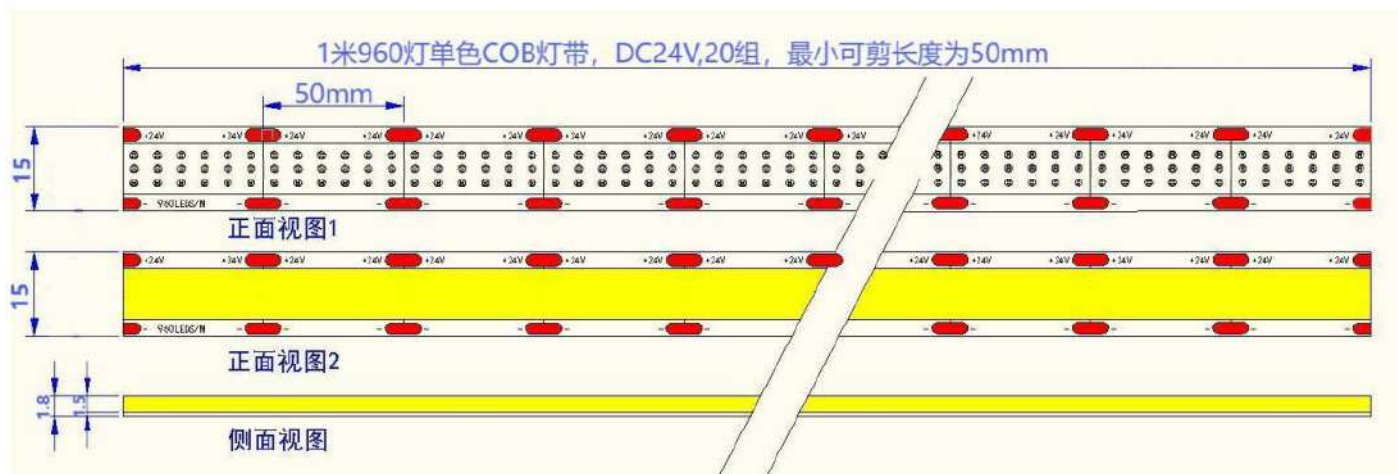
1米960灯单色COB灯带，DC24V,20组，最小可剪长度为50mm

50mm

15

+24V +24V +24V +24V +24V +24V +24V +24V +24V +24V +24V +24V +24V +24V +24V +24V +24V

- 960LEDS/M - - - - - - - -

正面视图1

15

+24V +24V +24V +24V +24V +24V +24V +24V +24V +24V +24V +24V +24V +24V +24V +24V

- 960LEDS/M - - - - - - - -

正面视图2

1.8

1.5

侧面视图